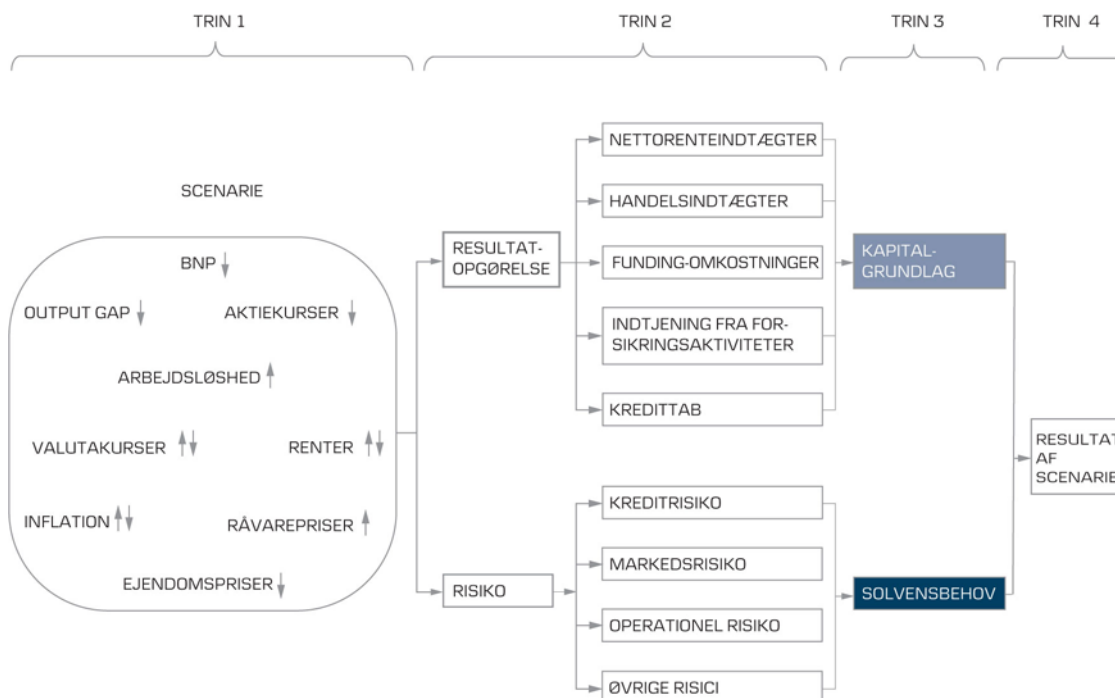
TRIN 1

TRIN 2

TRIN 3

TRIN 4

SCENARIE

BNP ↓

OUTPUT GAP ↓

AKTIEKURSER ↓

ARBEJDSLØSHED ↑

VALUTAKURSER ↑↓

RENTER ↑↓

INFLATION ↑↓

RÅVAREPRISER ↑

EJENDOMSPRISER ↓

RESULTAT-OPGØRELSE

RISIKO

NETTORENTEINDTÆGTER

HANDELSINDTÆGTER

FUNDING-OMKOSTNINGER

INDTJENING FRA FORSIKRINGSAKTIVITETER

KREDITTAB

KREDITRISIKO

MARKEDSRISIKO

OPERATIONEL RISIKO

ØVRIGE RISICI

KAPITAL-GRUNDLAG

SOLVENSBEHOV

RESULTAT AF SCENARIE